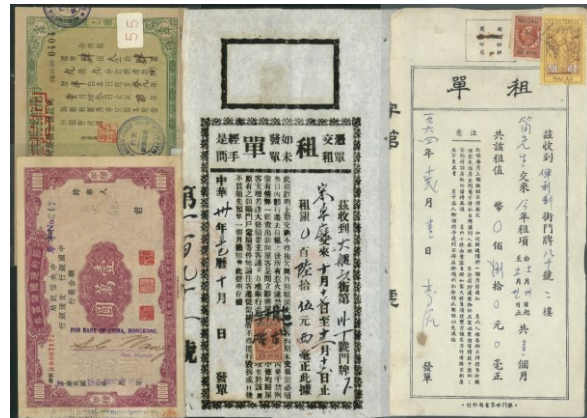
55

FOR BANK OF CHINA, HONGKONG

租單

經手人

如未發單

交租憑單

茲收到大坑道第卅十號門牌

宋常慶 交來十月至十一月止

租銀 0 百陸拾 伍元 0 毫正

中華 卅年 十月 日 發單

第一百〇一號

租單

茲收到 伊利衍街 門牌 八十號 二樓

簡光生 交來 今年租項 共 壹 個月

共該租值 幣 0 佰 捌拾 0 元 0 毫正

五〇四 年 式 月 壹 日 發單